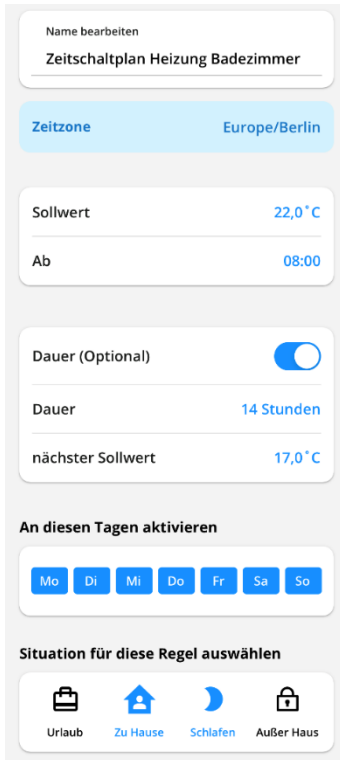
Name bearbeiten

Zeitschaltplan Heizung Badezimmer

Zeitzone Europe/Berlin

Sollwert 22,0˚C

Ab 08:00

Dauer (Optional)

Dauer 14 Stunden

nächster Sollwert 17,0˚C

An diesen Tagen aktivieren

Mo Di Mi Do Fr Sa So

Situation für diese Regel auswählen

Urlaub Zu Hause Schlafen Außer Haus